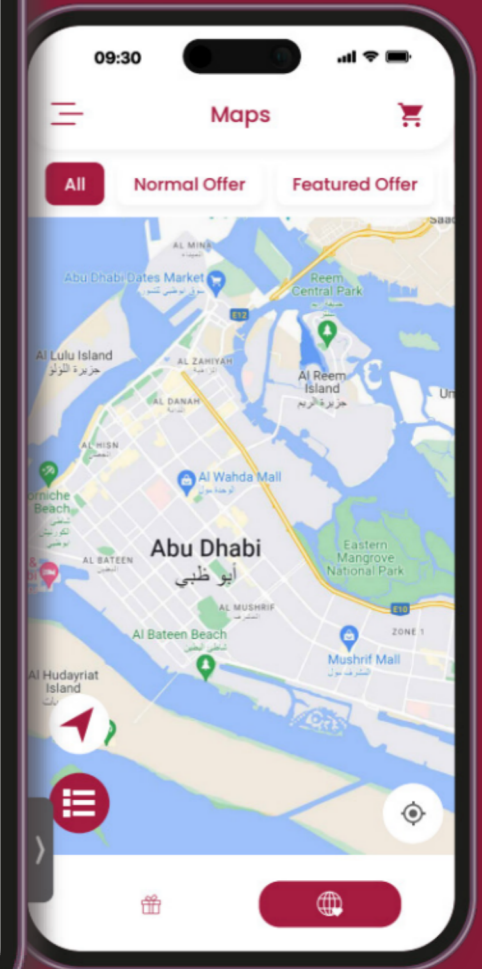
09:30

Maps

All
Normal Offer
Featured Offer

Saad
AL MINA
ميناء
Abu Dhabi Dates Market
سوق أبوظبي للتمور
Reem Central Park
E12
Al Lulu Island
جزيرة اللولو
AL ZAHIYAH
الزاهية
Al Reem Island
جزيرة الريم
AL DANAH
الدانة
AL HISN
الحصن
Al Wahda Mall
الوحدة مول
orniche Beach
AL BATEEN
البطين
Abu Dhabi
أبو ظبي
Eastern Mangrove National Park
AL MUSHRIF
المشرف
Al Bateen Beach
شاطئ البطين
ZONE 1
Mushrif Mall
المشرف مول
E10
Al Hudayriat Island
Un